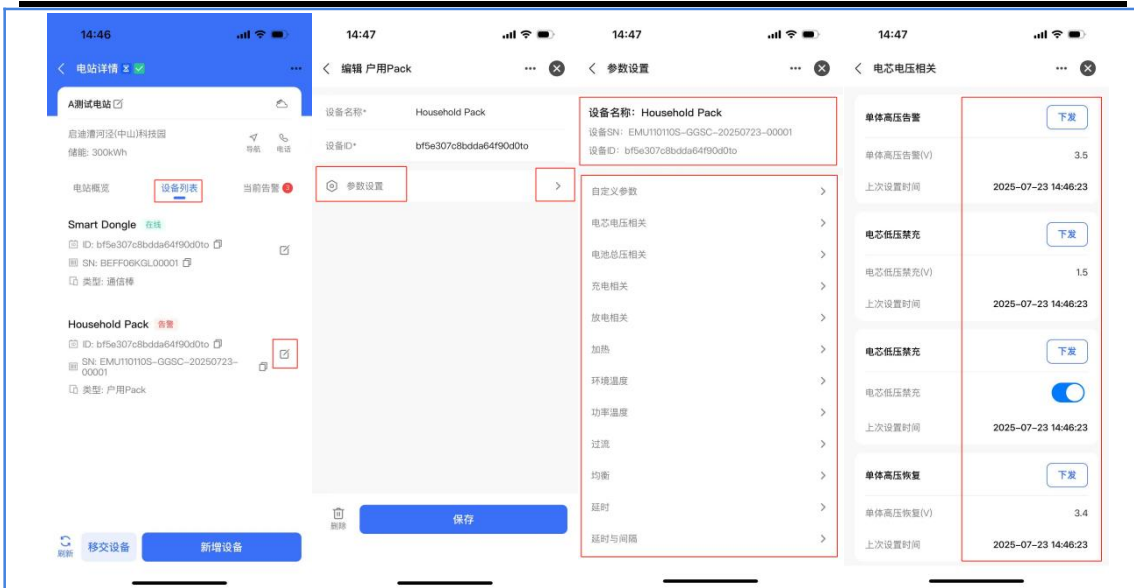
14:46

电站详情

A测试电站

启迪清河泾(中山)科技园
储能: 300kWh

导航 电话

电站概览 设备列表 当前告警 3

Smart Dongle 在线
ID: bf5e307c8bdda64f90d0to
SN: BEFF06KGL00001
类型: 通信棒

Household Pack 告警
ID: bf5e307c8bdda64f90d0to
SN: EMU110110S-GGSC-20250723-00001
类型: 户用Pack

刷新 移交设备 新增设备

14:47

编辑 户用Pack

设备名称* Household Pack
设备ID* bf5e307c8bdda64f90d0to

参数设置

删除 保存

14:47

参数设置

设备名称: Household Pack
设备SN: EMU110110S-GGSC-20250723-00001
设备ID: bf5e307c8bdda64f90d0to

自定义参数
电芯电压相关
电池总压相关
充电相关
放电相关
加热
环境温度
功率温度
过流
均衡
延时
延时与间隔

14:47

电芯电压相关

单体高压告警 下发
单体高压告警(V) 3.5
上次设置时间 2025-07-23 14:46:23

电芯低压禁充 下发
电芯低压禁充(V) 1.5
上次设置时间 2025-07-23 14:46:23

电芯低压禁充 下发
电芯低压禁充
上次设置时间 2025-07-23 14:46:23

单体高压恢复 下发
单体高压恢复(V) 3.4
上次设置时间 2025-07-23 14:46:23